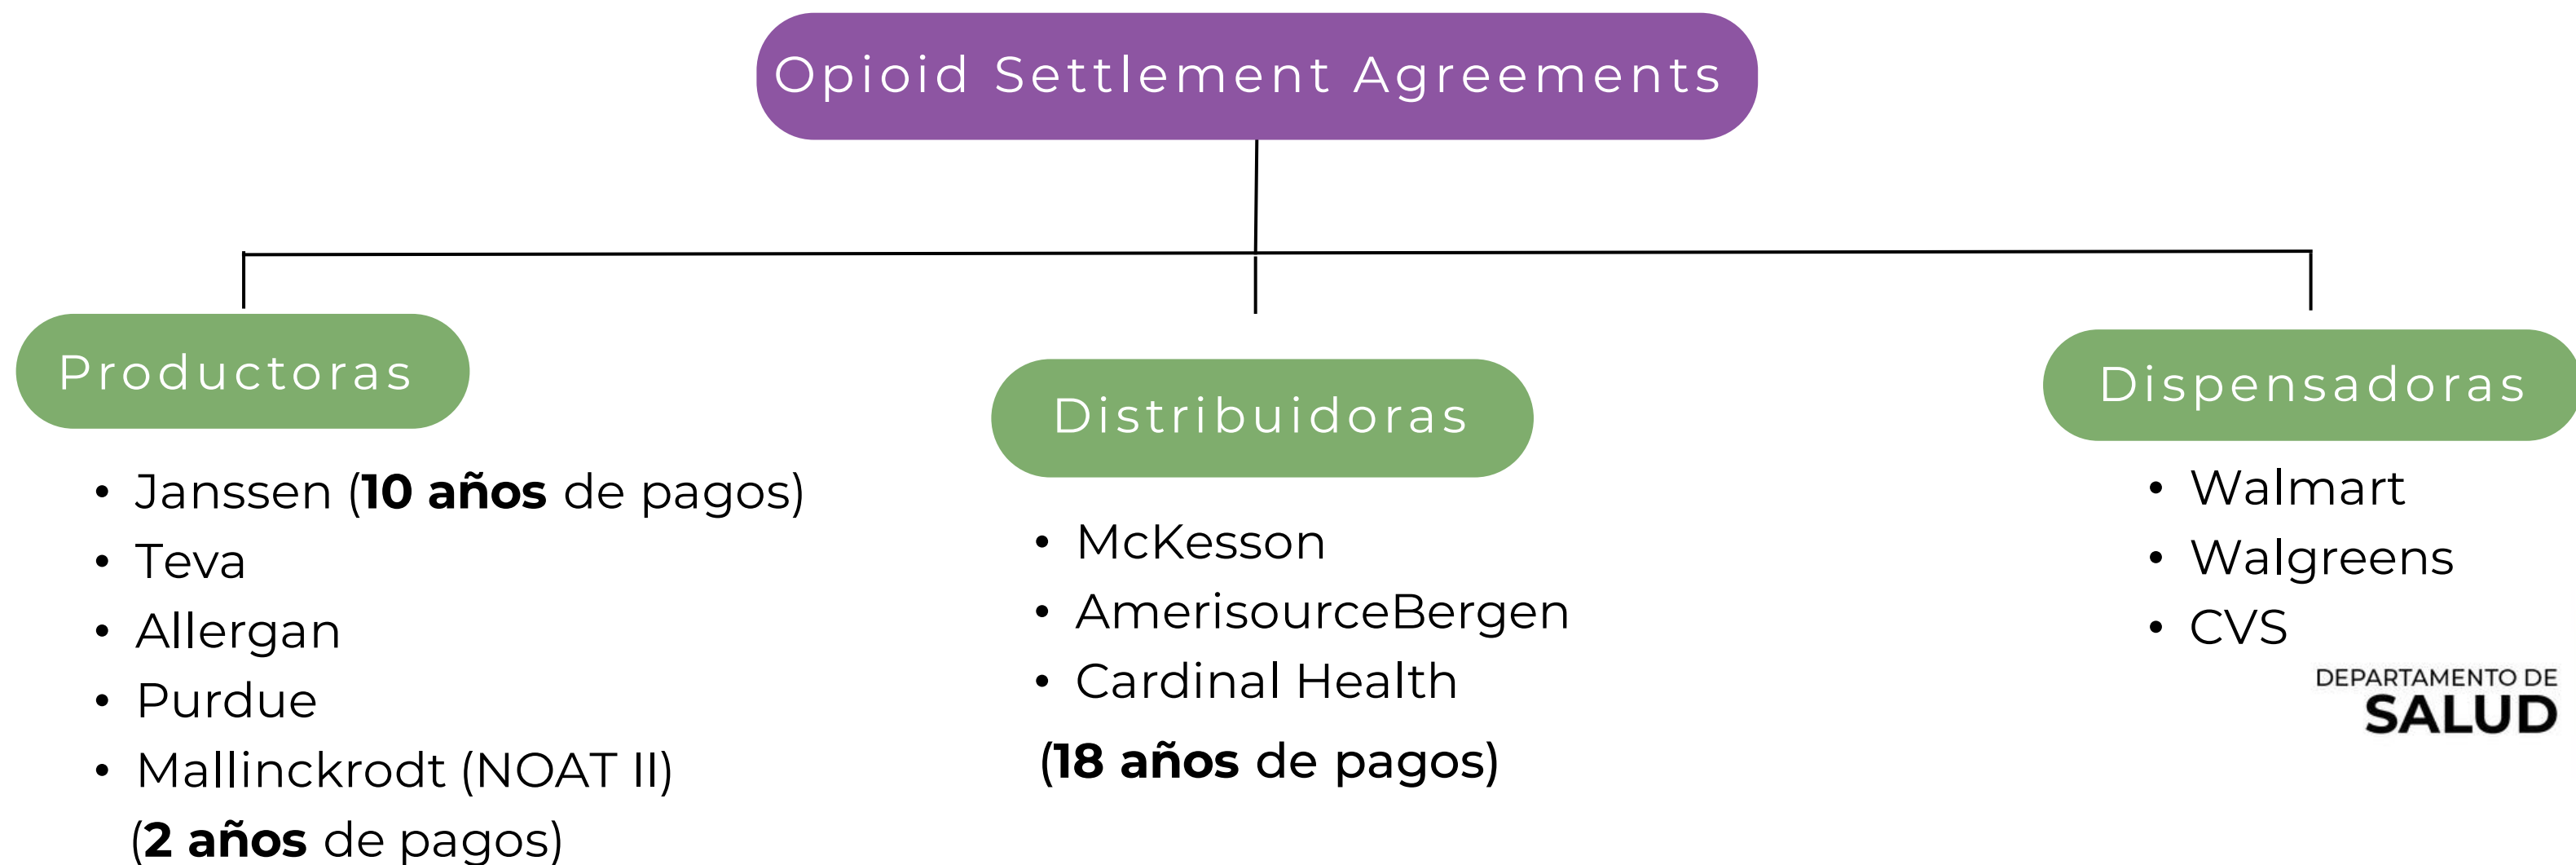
Opioid Settlement Agreements

Productoras

- Janssen (**10 años** de pagos)
- Teva
- Allergan
- Purdue
- Mallinckrodt (NOAT II) (**2 años** de pagos)

Distribuidoras

- McKesson
- AmerisourceBergen
- Cardinal Health

(**18 años** de pagos)

Dispensadoras

- Walmart
- Walgreens
- CVS

DEPARTAMENTO DE SALUD